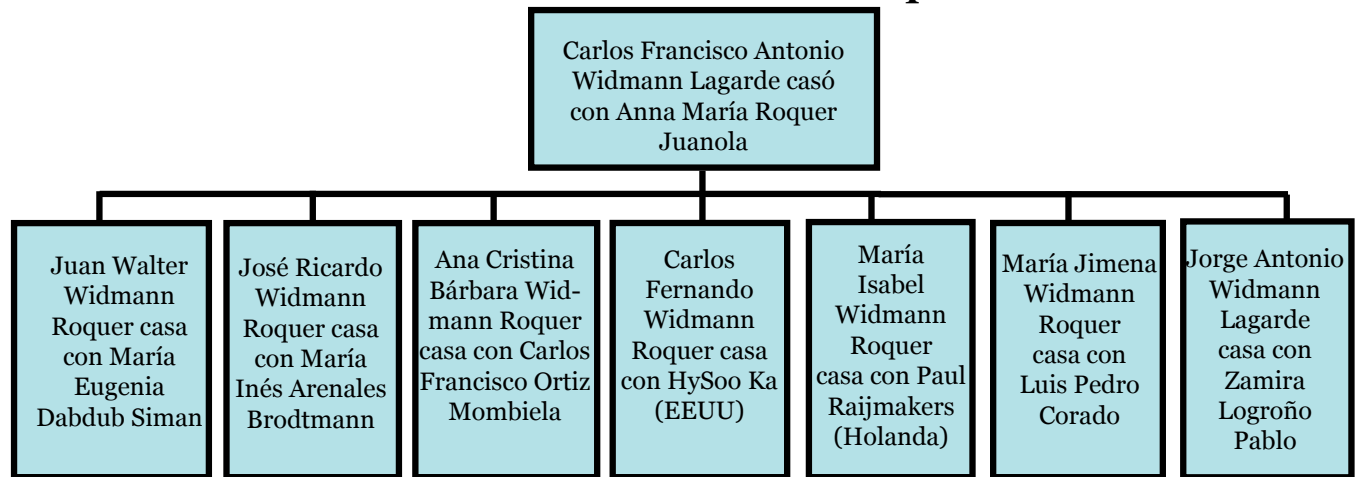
Carlos Francisco Antonio Widmann Lagarde casó con Anna María Roquer Juanola

Juan Walter Widmann Roquer casa con María Eugenia Dabdub Siman

José Ricardo Widmann Roquer casa con María Inés Arenales Brodtmann

Ana Cristina Bárbara Widmann Roquer casa con Carlos Francisco Ortiz Mombiela

Carlos Fernando Widmann Roquer casa con HySoo Ka (EEUU)

María Isabel Widmann Roquer casa con Paul Raijmakers (Holanda)

María Jimena Widmann Roquer casa con Luis Pedro Corado

Jorge Antonio Widmann Lagarde casa con Zamira Logroño Pablo